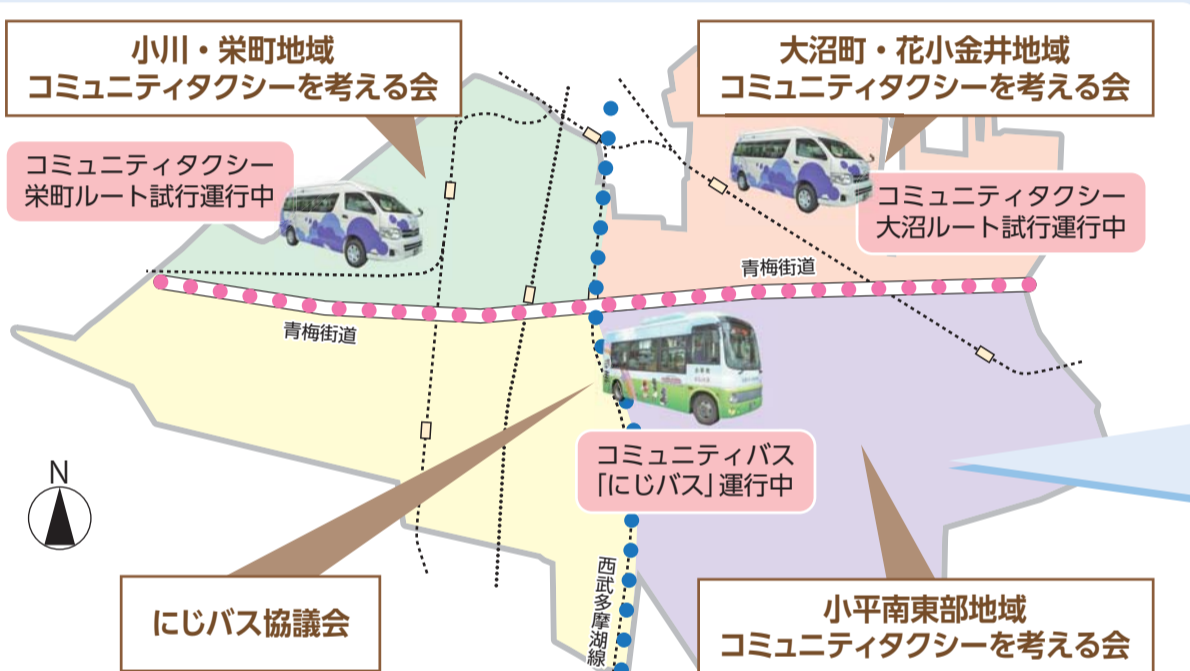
小川・栄町地域
コミュニティタクシーを考える会

大沼町・花小金井地域
コミュニティタクシーを考える会

コミュニティタクシー
栄町ルート試行運行中

コミュニティタクシー
大沼ルート試行運行中

青梅街道

青梅街道

N

コミュニティバス
「にじバス」運行中

西武多摩湖線

にじバス協議会

小平南東部地域
コミュニティタクシーを考える会